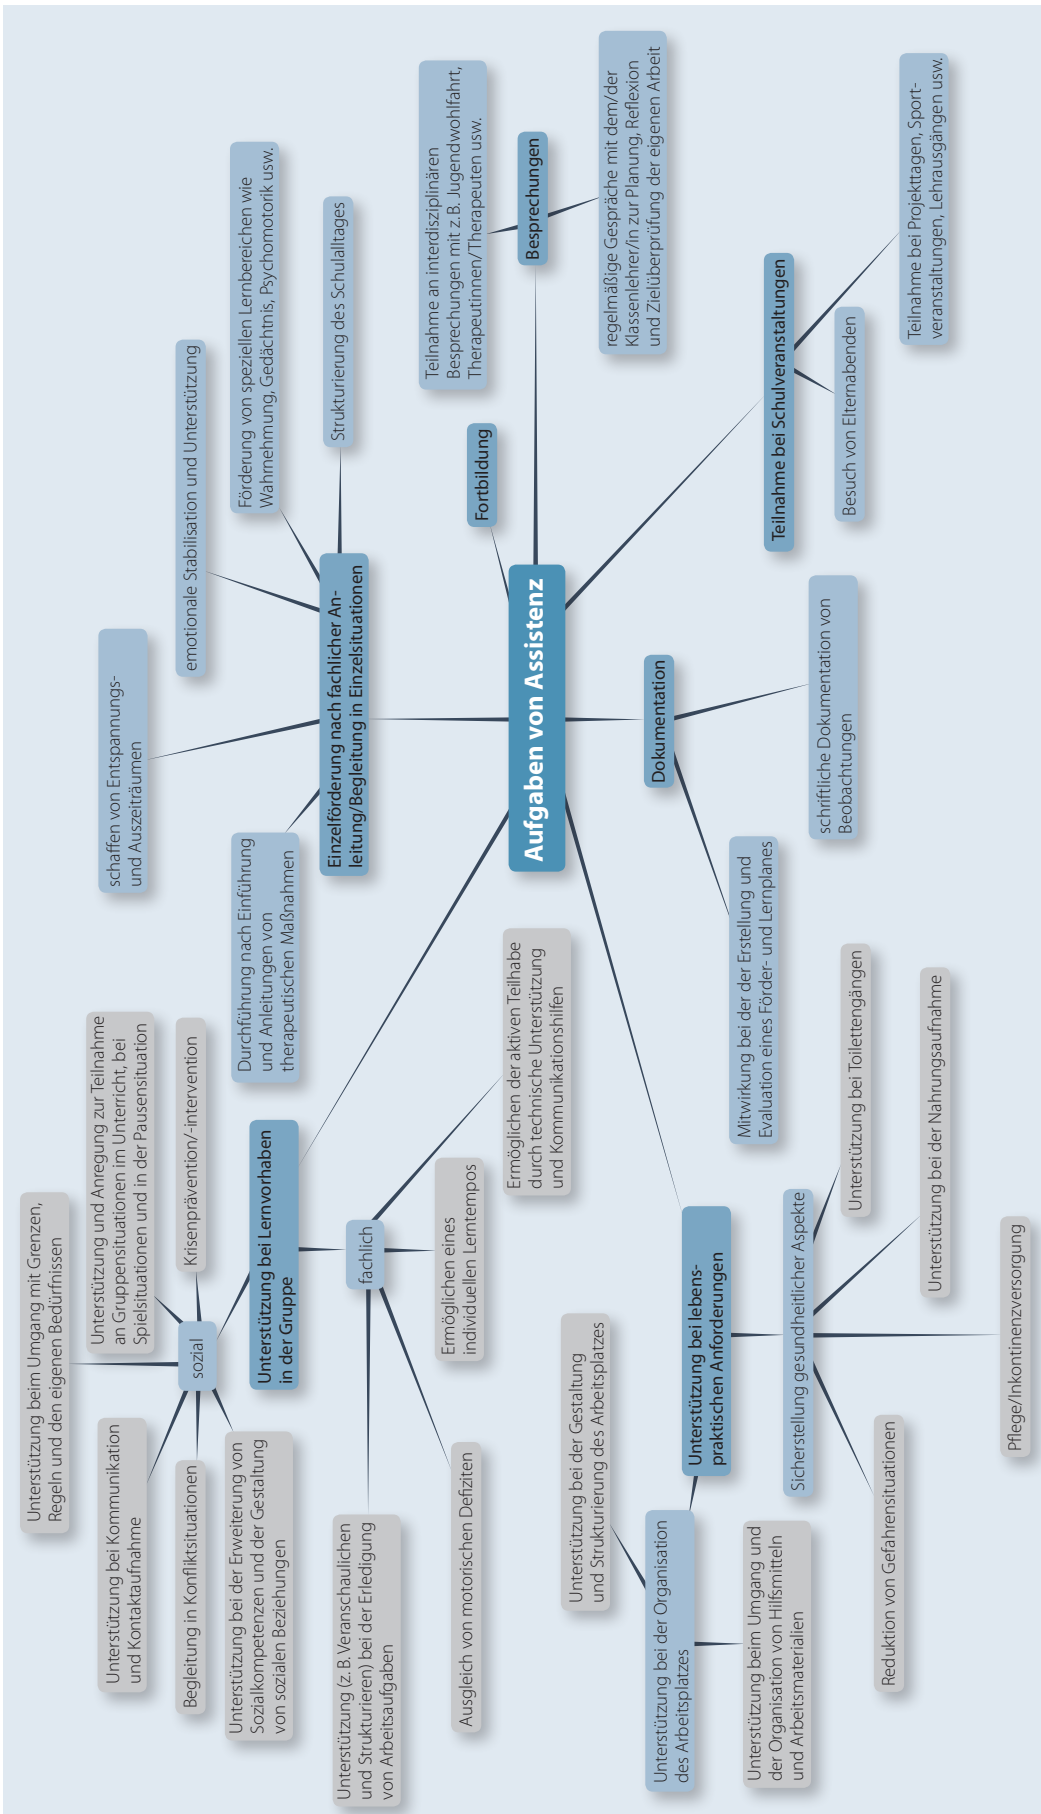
Aufgaben von Assistenz

Einzelförderung nach fachlicher Anleitung/Begleitung in Einzelsituationen

emotionale Stabilisation und Unterstützung

Förderung von speziellen Lernbereichen wie Wahrnehmung, Gedächtnis, Psychomotorik usw.

Strukturierung des Schulalltages

schaffen von Entspannungs- und Auszeiträumen

Durchführung nach Einführung und Anleitungen von therapeutischen Maßnahmen

Fortbildung

Besprechungen

Teilnahme an interdisziplinären Besprechungen mit z.B. Jugendwohlfahrt, Therapeutinnen/Therapeuten usw.

regelmäßige Gespräche mit dem/der Klassenlehrer/in zur Planung, Reflexion und Zielüberprüfung der eigenen Arbeit

Teilnahme bei Schulveranstaltungen

Besuch von Elternabenden

Teilnahme bei Projekttagen, Sportveranstaltungen, Lehrausgängen usw.

Dokumentation

schriftliche Dokumentation von Beobachtungen

Mitwirkung bei der Erstellung und Evaluation eines Förder- und Lernplanes

Unterstützung bei Lernvorhaben in der Gruppe

sozial

Unterstützung beim Umgang mit Grenzen, Regeln und den eigenen Bedürfnissen

Unterstützung und Anregung zur Teilnahme an Gruppensituationen im Unterricht, bei Spielsituationen und in der Pausensituation

Krisenprävention/-intervention

Unterstützung bei Kommunikation und Kontaktaufnahme

Begleitung in Konfliktsituationen

Unterstützung bei der Erweiterung von Sozialkompetenzen und der Gestaltung von sozialen Beziehungen

fachlich

Ermöglichen der aktiven Teilhabe durch technische Unterstützung und Kommunikationshilfen

Ermöglichen eines individuellen Lerntempos

Ausgleich von motorischen Defiziten

Unterstützung (z.B. Veranschaulichen und Strukturieren) bei der Erledigung von Arbeitsaufgaben

Unterstützung bei lebenspraktischen Anforderungen

Sicherstellung gesundheitlicher Aspekte

Unterstützung bei Toilettengängen

Unterstützung bei der Nahrungsaufnahme

Pflege/Inkontinenzversorgung

Reduktion von Gefahrensituationen

Unterstützung bei der Organisation des Arbeitsplatzes

Unterstützung bei der Gestaltung und Strukturierung des Arbeitsplatzes

Unterstützung beim Umgang und der Organisation von Hilfsmitteln und Arbeitsmaterialien